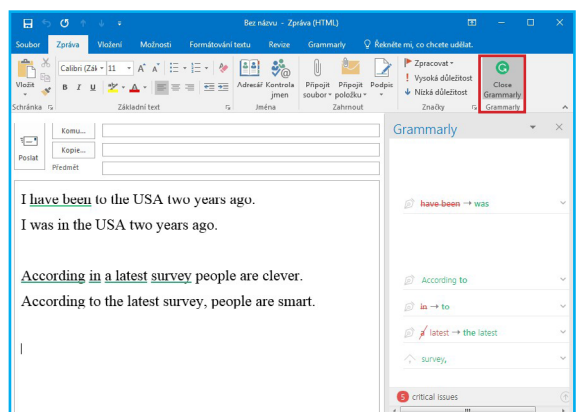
Bez názvu - Zpráva (HTML)

Soubor Zpráva Vložení Možnosti Formátování textu Revize Grammarly Řekněte mi, co chcete udělat.

Vložit
Schránka
Calibri (Zák 11 A A
B I U
Základní text
Adresář Kontrola jmen
Jména
Připojit soubor Připojit položku Podpis
Zahrnout
Zpracovat
Vysoká důležitost
Nízká důležitost
Značky
Close Grammarly
Grammarly

Komu...
Kopie...
Poslat
Předmět

I have been to the USA two years ago.
I was in the USA two years ago.

According in a latest survey people are clever.
According to the latest survey, people are smart.

Grammarly

have been → was

According to

in → to

a latest → the latest

survey,

5 critical issues